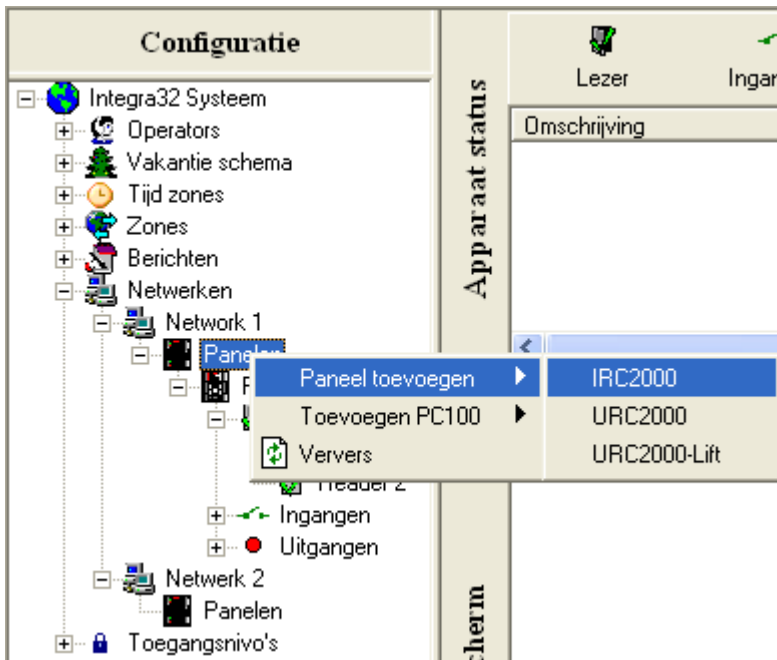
Configuratie

Integra32 Systeem
Operators
Vakantie schema
Tijd zones
Zones
Berichten
Netwerken
Network 1
Panelen
P
Paneel toevoegen
Toevoegen PC100
Ververs
IRC2000
URC2000
URC2000-Lift
reader 2
Ingangen
Uitgangen
Netwerk 2
Panelen
Toegangsnivo's

Apparaat status
cherm

Lezer
Ingan
Omschrijving